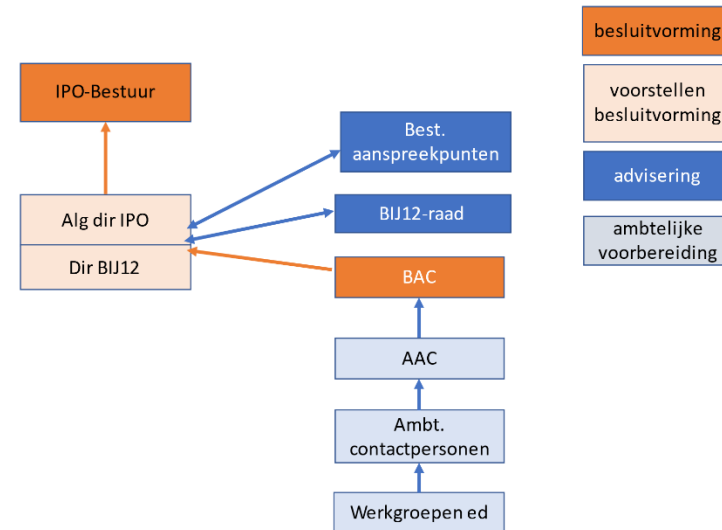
IPO-Bestuur

Alg dir IPO

Dir BIJ12

Best. aanspreekpunten

BIJ12-raad

BAC

AAC

Ambt. contactpersonen

Werkgroepen ed

besluitvorming

voorstellen besluitvorming

advisering

ambtelijke voorbereiding